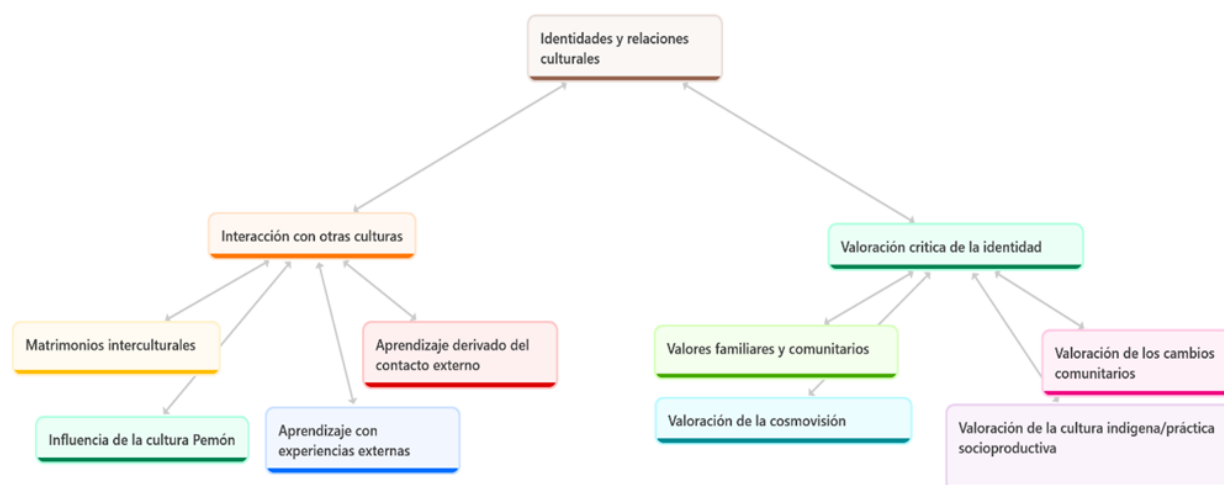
Identidades y relaciones culturales

Interacción con otras culturas

Matrimonios interculturales

Influencia de la cultura Pemón

Aprendizaje con experiencias externas

Aprendizaje derivado del contacto externo

Valoración critica de la identidad

Valores familiares y comunitarios

Valoración de la cosmovisión

Valoración de los cambios comunitarios

Valoración de la cultura indigena/práctica socioproductiva